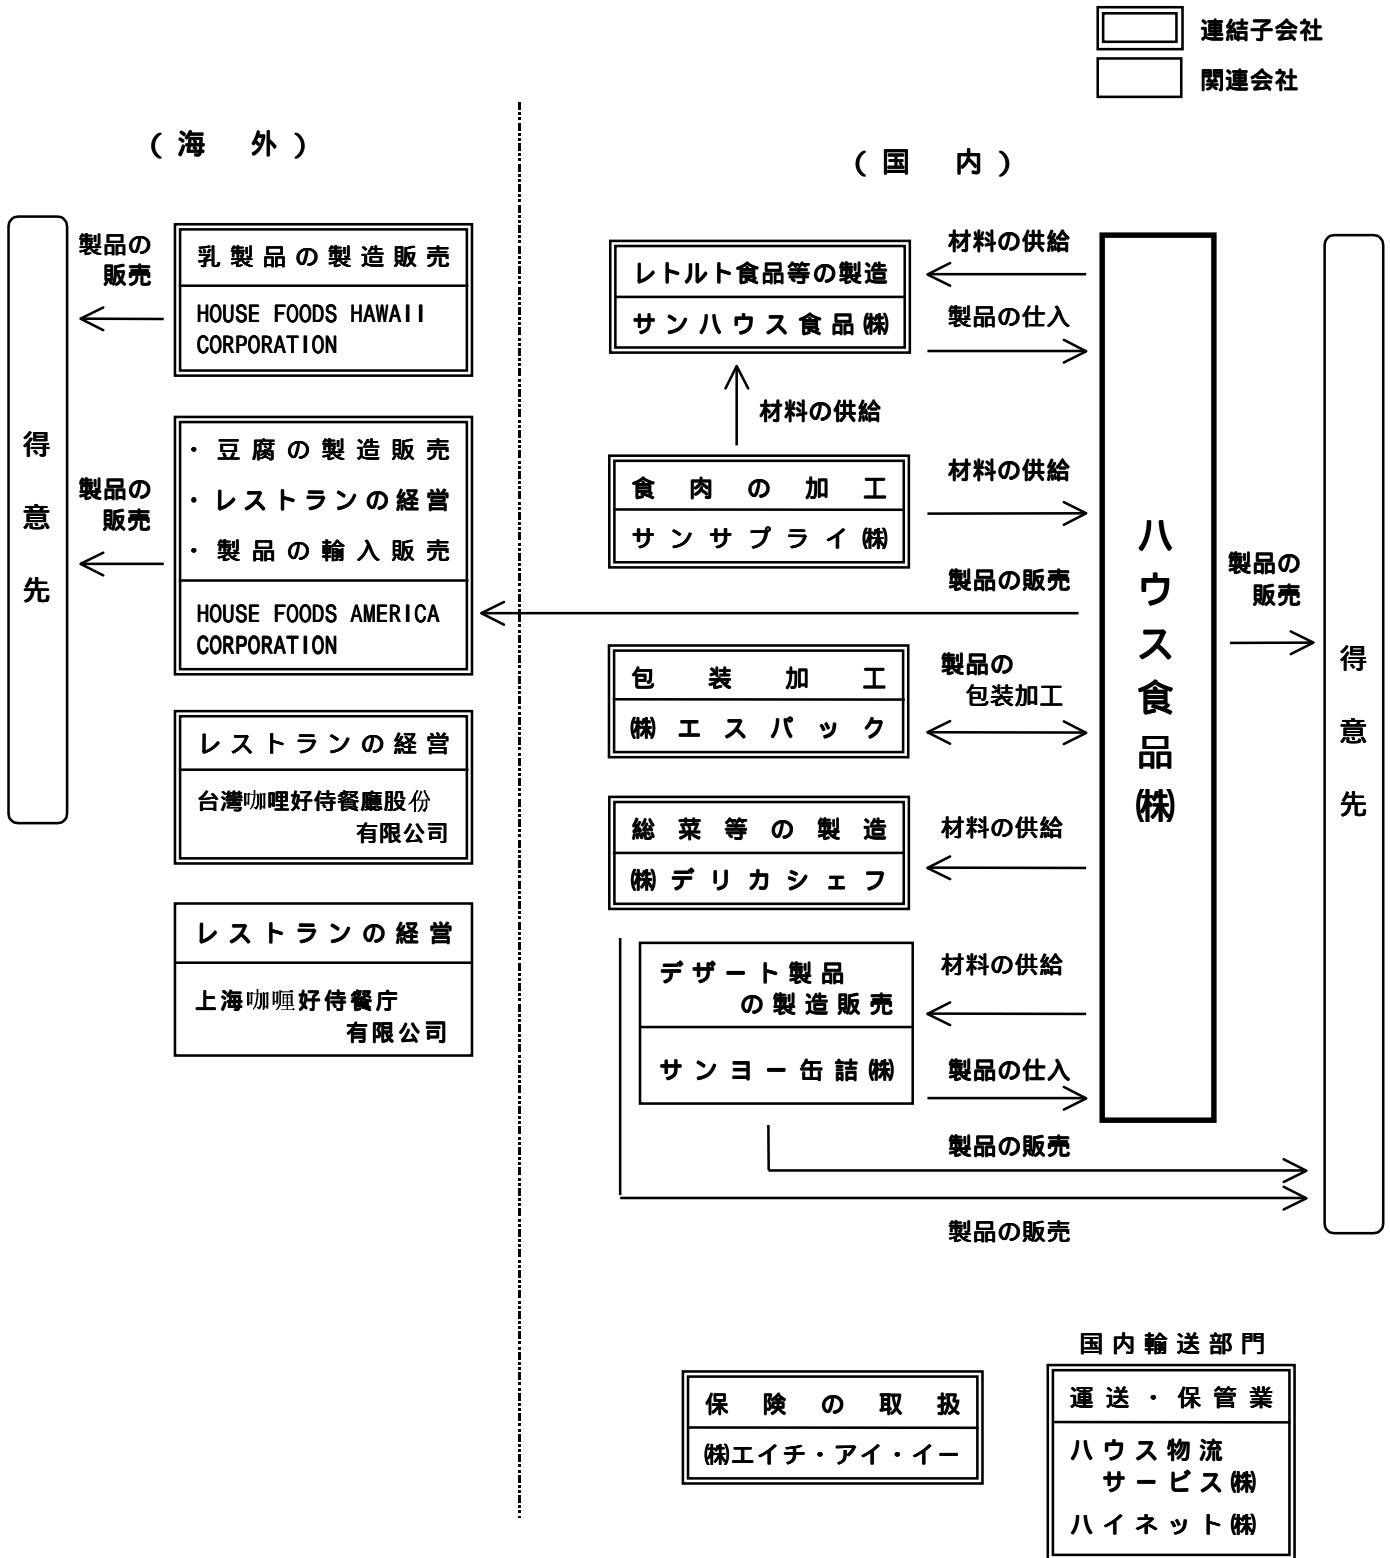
連結子会社
関連会社

（海　外）

（国　内）

得意先

製品の販売

乳製品の製造販売
HOUSE FOODS HAWAII CORPORATION

製品の販売

・豆腐の製造販売
・レストランの経営
・製品の輸入販売
HOUSE FOODS AMERICA CORPORATION

レストランの経営
台灣咖哩好侍餐廳股份有限公司

レストランの経営
上海咖喱好侍餐庁有限公司

材料の供給
レトルト食品等の製造
サンハウス食品㈱
製品の仕入

材料の供給

材料の供給
食肉の加工
サンサプライ㈱

製品の販売

包装加工
㈱エスパック
製品の包装加工

総菜等の製造
㈱デリカシェフ
材料の供給

デザート製品の製造販売
サンヨー缶詰㈱
材料の供給
製品の仕入

製品の販売

製品の販売

ハウス食品㈱

製品の販売

得意先

保険の取扱
㈱エイチ・アイ・イー

国内輸送部門
運送・保管業
ハウス物流サービス㈱
ハイネット㈱